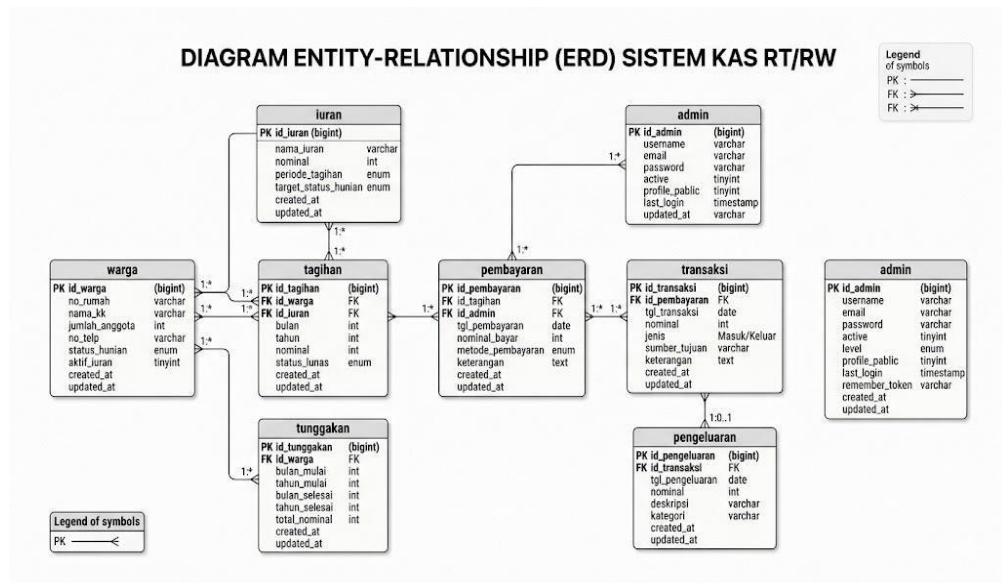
DIAGRAM ENTITY-RELATIONSHIP (ERD) SISTEM KAS RT/RW

Legend
of symbols
PK :
FK :
FK :

iuran

| PK id_iuran (bigint) | |
|---|---|
| nama_iuran | varchar |
| nominal | int |
| periode_tagihan | enum |
| target_status_hunian | enum |
| created_at | |
| updated_at | |

admin

| PK id_admin | (bigint) |
|---|---|
| username | varchar |
| email | varchar |
| password | varchar |
| active | tinyint |
| profile_public | tinyint |
| last_login | timestamp |
| updated_at | varchar |

1:*

1:*

1:*

warga

| PK id_warga | (bigint) |
|---|---|
| no_rumah | varchar |
| nama_kk | varchar |
| jumlah_anggota | int |
| no_telp | varchar |
| status_hunian | enum |
| aktif_iuran | tinyint |
| created_at | |
| updated_at | |

1:*
1:*
1:*
1:*
1:*

tagihan

| PK id_tagihan | (bigint) |
|---|---|
| FK id_warga | FK |
| FK id_iuran | FK |
| bulan | int |
| tahun | int |
| nominal | int |
| status_lunas | enum |
| created_at | |
| updated_at | |

pembayaran

| PK id_pembayaran | (bigint) |
|---|---|
| FK id_tagihan | FK |
| FK id_admin | FK |
| tgl_pembayaran | date |
| nominal_bayar | int |
| metode_pembayaran | enum |
| keterangan | text |
| created_at | |
| updated_at | |

1:*
1:*

transaksi

| PK id_transaksi | (bigint) |
|---|---|
| FK id_pembayaran | FK |
| tgl_transaksi | date |
| nominal | int |
| jenis | Masuk/Keluar |
| sumber_tujuan | varchar |
| keterangan | text |
| created_at | |
| updated_at | |

admin

| PK id_admin | (bigint) |
|---|---|
| username | varchar |
| email | varchar |
| password | varchar |
| active | tinyint |
| level | enum |
| profile_public | tinyint |
| last_login | timestamp |
| remember_token | varchar |
| created_at | |
| updated_at | |

1:0..1

tunggakan

| PK id_tunggakan | (bigint) |
|---|---|
| FK id_warga | FK |
| bulan_mulai | int |
| tahun_mulai | int |
| bulan_selesai | int |
| tahun_selesai | int |
| total_nominal | int |
| created_at | |
| updated_at | |

1:*

pengeluaran

| PK id_pengeluaran | (bigint) |
|---|---|
| FK id_transaksi | FK |
| tgl_pengeluaran | date |
| nominal | int |
| deskripsi | varchar |
| kategori | varchar |
| created_at | |
| updated_at | |

Legend of symbols
PK